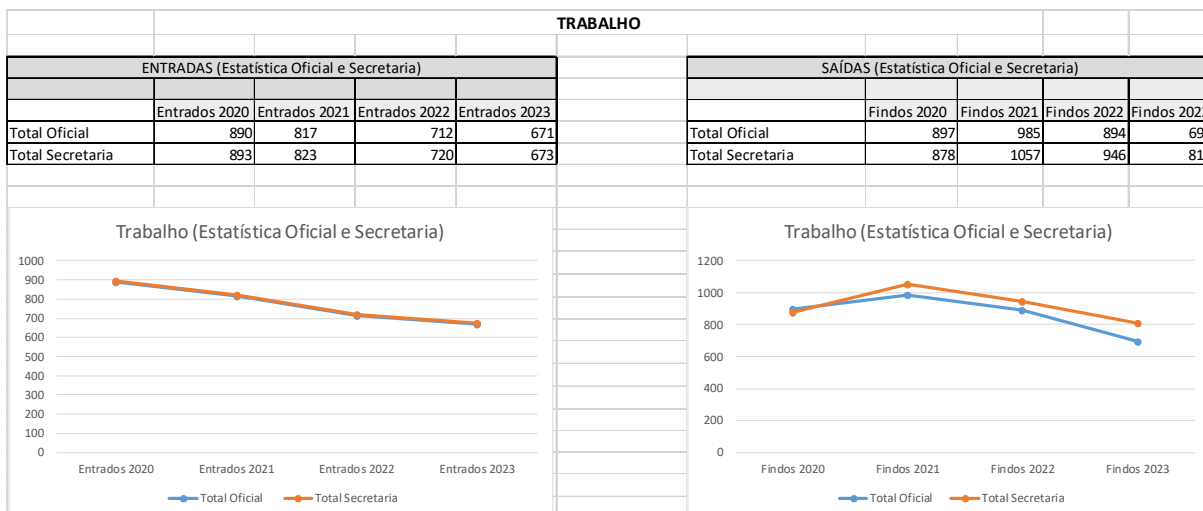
TRABALHO

ENTRADAS (Estatística Oficial e Secretaria)

| | Entrados 2020 | Entrados 2021 | Entrados 2022 | Entrados 2023 |
|---|---|---|---|---|
| Total Oficial | 890 | 817 | 712 | 671 |
| Total Secretaria | 893 | 823 | 720 | 673 |

SAÍDAS (Estatística Oficial e Secretaria)

| | Findos 2020 | Findos 2021 | Findos 2022 | Findos 202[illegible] |
|---|---|---|---|---|
| Total Oficial | 897 | 985 | 894 | 69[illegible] |
| Total Secretaria | 878 | 1057 | 946 | 81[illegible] |

Trabalho (Estatística Oficial e Secretaria)

1000
900
800
700
600
500
400
300
200
100
0

Entrados 2020 Entrados 2021 Entrados 2022 Entrados 2023

Total Oficial Total Secretaria

Trabalho (Estatística Oficial e Secretaria)

1200
1000
800
600
400
200
0

Findos 2020 Findos 2021 Findos 2022 Findos 2023

Total Oficial Total Secretaria